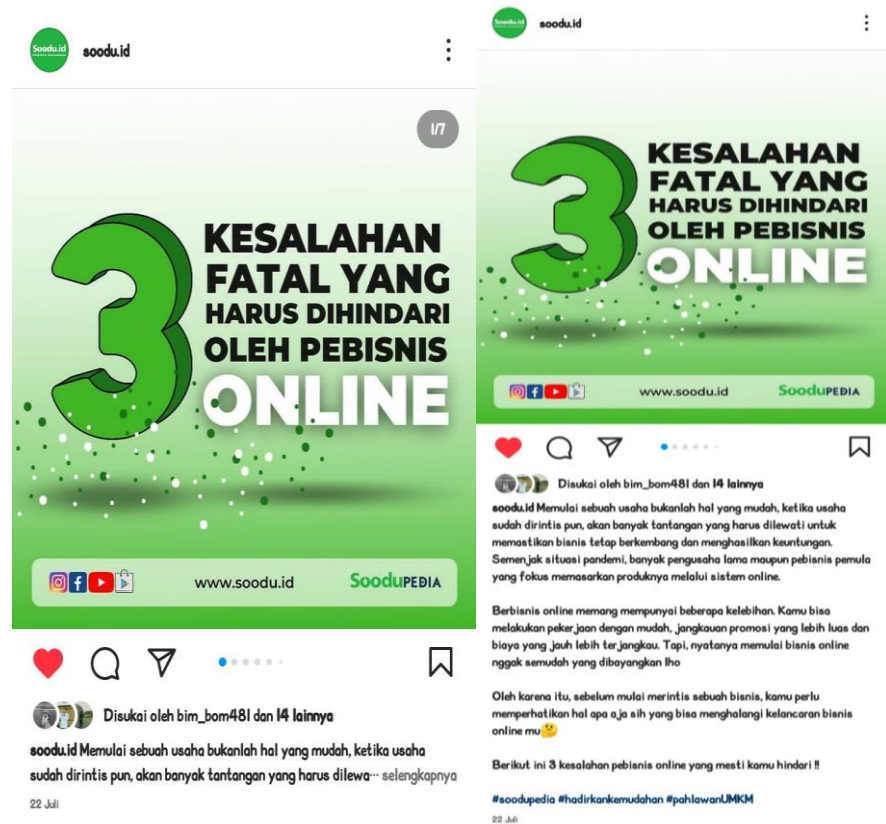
Soodu.id sooduid

1/7

3 KESALAHAN FATAL YANG HARUS DIHINDARI OLEH PEBISNIS ONLINE

www.soodu.id SooduPEDIA

Disukai oleh bim_bom481 dan 14 lainnya

sooduid Memulai sebuah usaha bukanlah hal yang mudah, ketika usaha sudah dirintis pun, akan banyak tantangan yang harus dilewa... selengkapnya

22 Juli

Soodu.id sooduid

3 KESALAHAN FATAL YANG HARUS DIHINDARI OLEH PEBISNIS ONLINE

www.soodu.id SooduPEDIA

Disukai oleh bim_bom481 dan 14 lainnya

sooduid Memulai sebuah usaha bukanlah hal yang mudah, ketika usaha sudah dirintis pun, akan banyak tantangan yang harus dilewati untuk memastikan bisnis tetap berkembang dan menghasilkan keuntungan. Semenjak situasi pandemi, banyak pengusaha lama maupun pebisnis pemula yang fokus memasarkan produknya melalui sistem online.

Berbisnis online memang mempunyai beberapa kelebihan. Kamu bisa melakukan pekerjaan dengan mudah, jangkauan promosi yang lebih luas dan biaya yang jauh lebih terjangkau. Tapi, nyatanya memulai bisnis online nggak semudah yang dibayangkan lho

Oleh karena itu, sebelum mulai merintis sebuah bisnis, kamu perlu memperhatikan hal apa aja sih yang bisa menghalangi kelancaran bisnis online mu🤔

Berikut ini 3 kesalahan pebisnis online yang mesti kamu hindari !!

#soodupedia #hadirkankemudahan #pahlawanUMKM

22 Juli